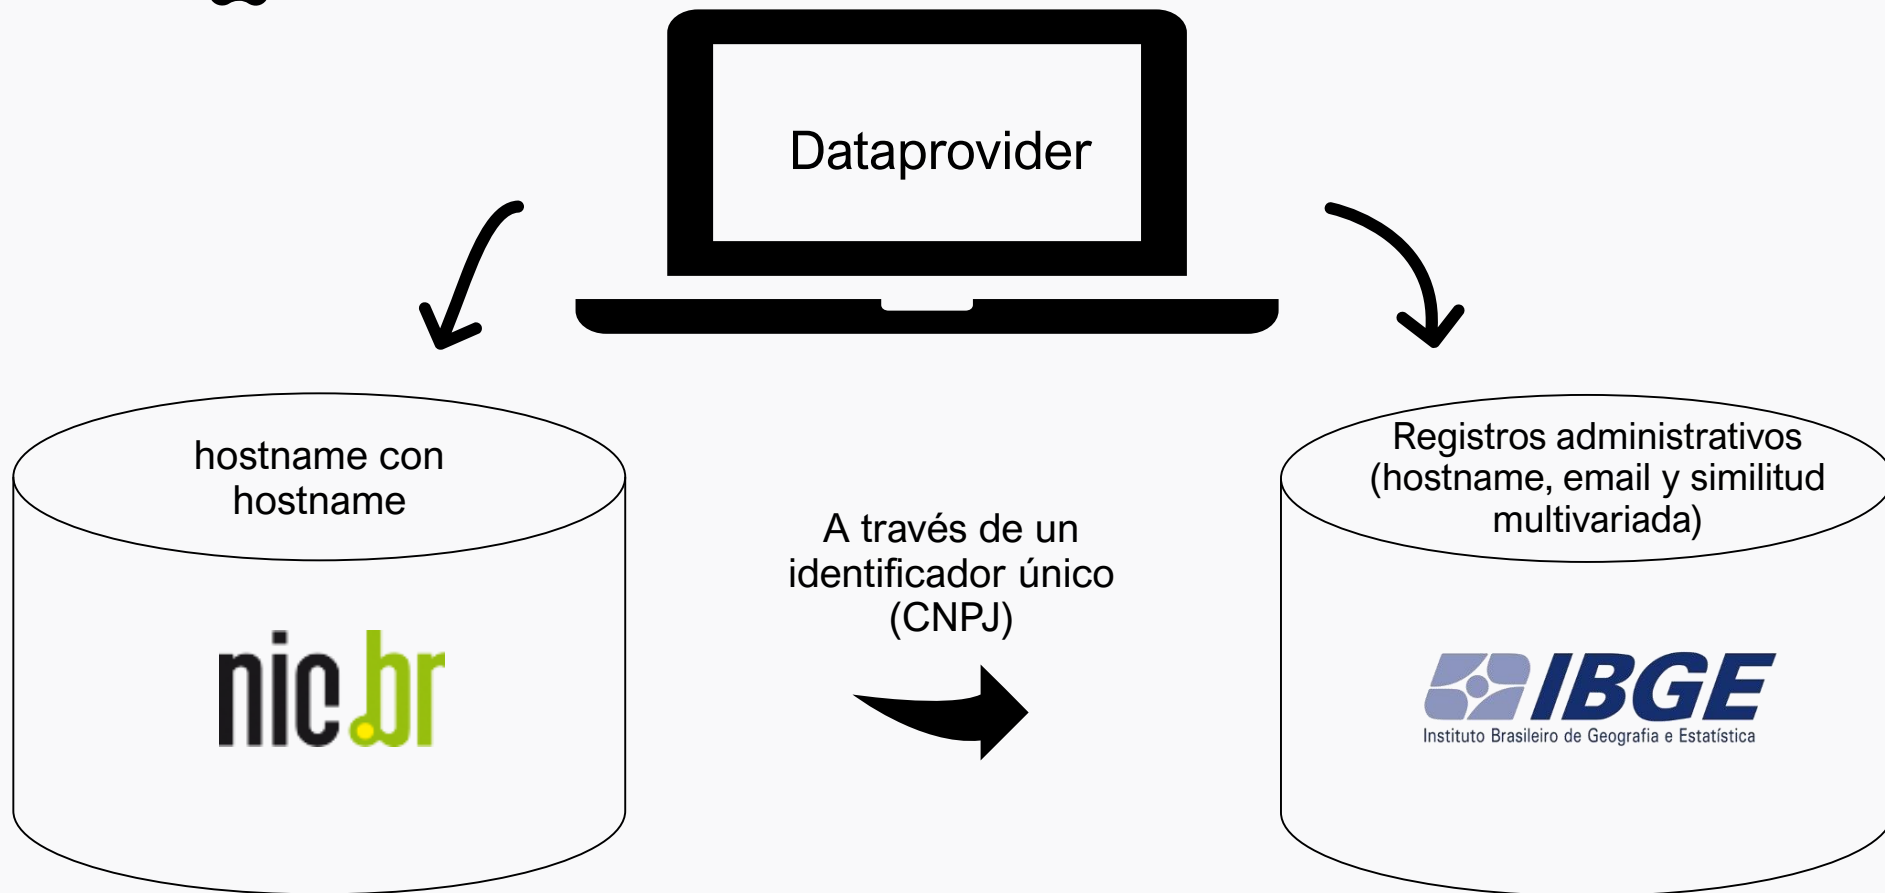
Dataprovider

hostname con hostname

nic.br

A través de un identificador único (CNPJ)

Registros administrativos (hostname, email y similitud multivariada)

IBGE
Instituto Brasileiro de Geografia e Estatística